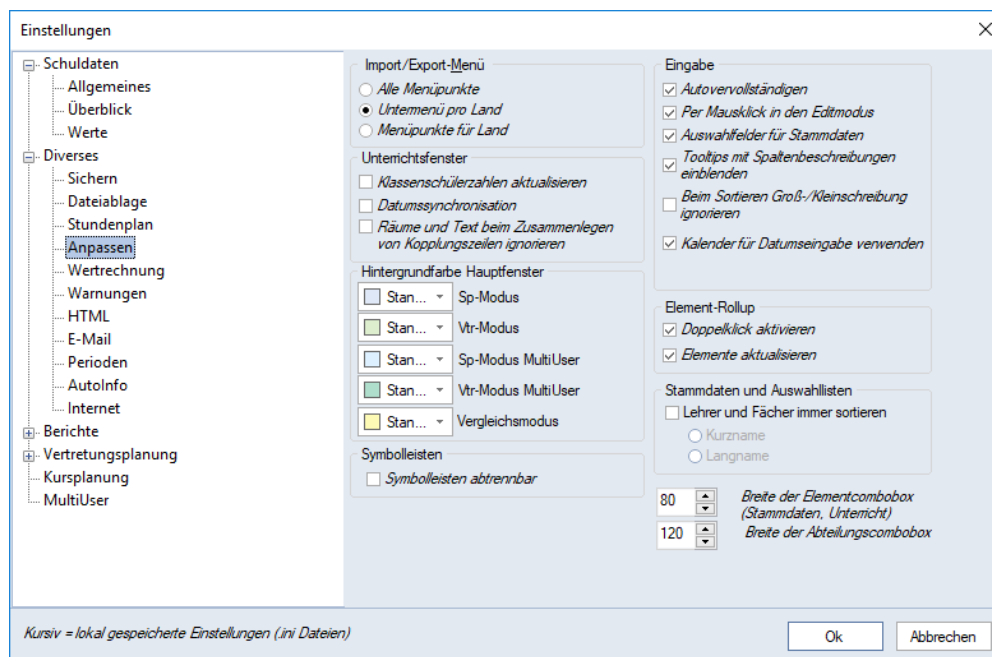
Einstellungen

Schuldaten
Allgemeines
Überblick
Werte
Diverses
Sichern
Dateiablage
Stundenplan
Anpassen
Wertrechnung
Warnungen
HTML
E-Mail
Perioden
AutoInfo
Internet
Berichte
Vertretungsplanung
Kursplanung
MultiUser

Import/Export-Menü
Alle Menüpunkte
Untermenü pro Land
Menüpunkte für Land

Unterrichtsfenster
Klassenschülerzahlen aktualisieren
Datumssynchronisation
Räume und Text beim Zusammenlegen von Kopplungszeilen ignorieren

Hintergrundfarbe Hauptfenster
Stan... Sp-Modus
Stan... Vtr-Modus
Stan... Sp-Modus MultiUser
Stan... Vtr-Modus MultiUser
Stan... Vergleichsmodus

Symbolleisten
Symbolleisten abtrennbar

Eingabe
Autovervollständigen
Per Mausklick in den Editmodus
Auswahlfelder für Stammdaten
Tooltips mit Spaltenbeschreibungen einblenden
Beim Sortieren Groß-/Kleinschreibung ignorieren
Kalender für Datumseingabe verwenden

Element-Rollup
Doppelklick aktivieren
Elemente aktualisieren

Stammdaten und Auswahllisten
Lehrer und Fächer immer sortieren
Kurzname
Langname

80 Breite der Elementcombobox (Stammdaten, Unterricht)
120 Breite der Abteilungscombobox

Kursiv = lokal gespeicherte Einstellungen (.ini Dateien)

Ok
Abbrechen